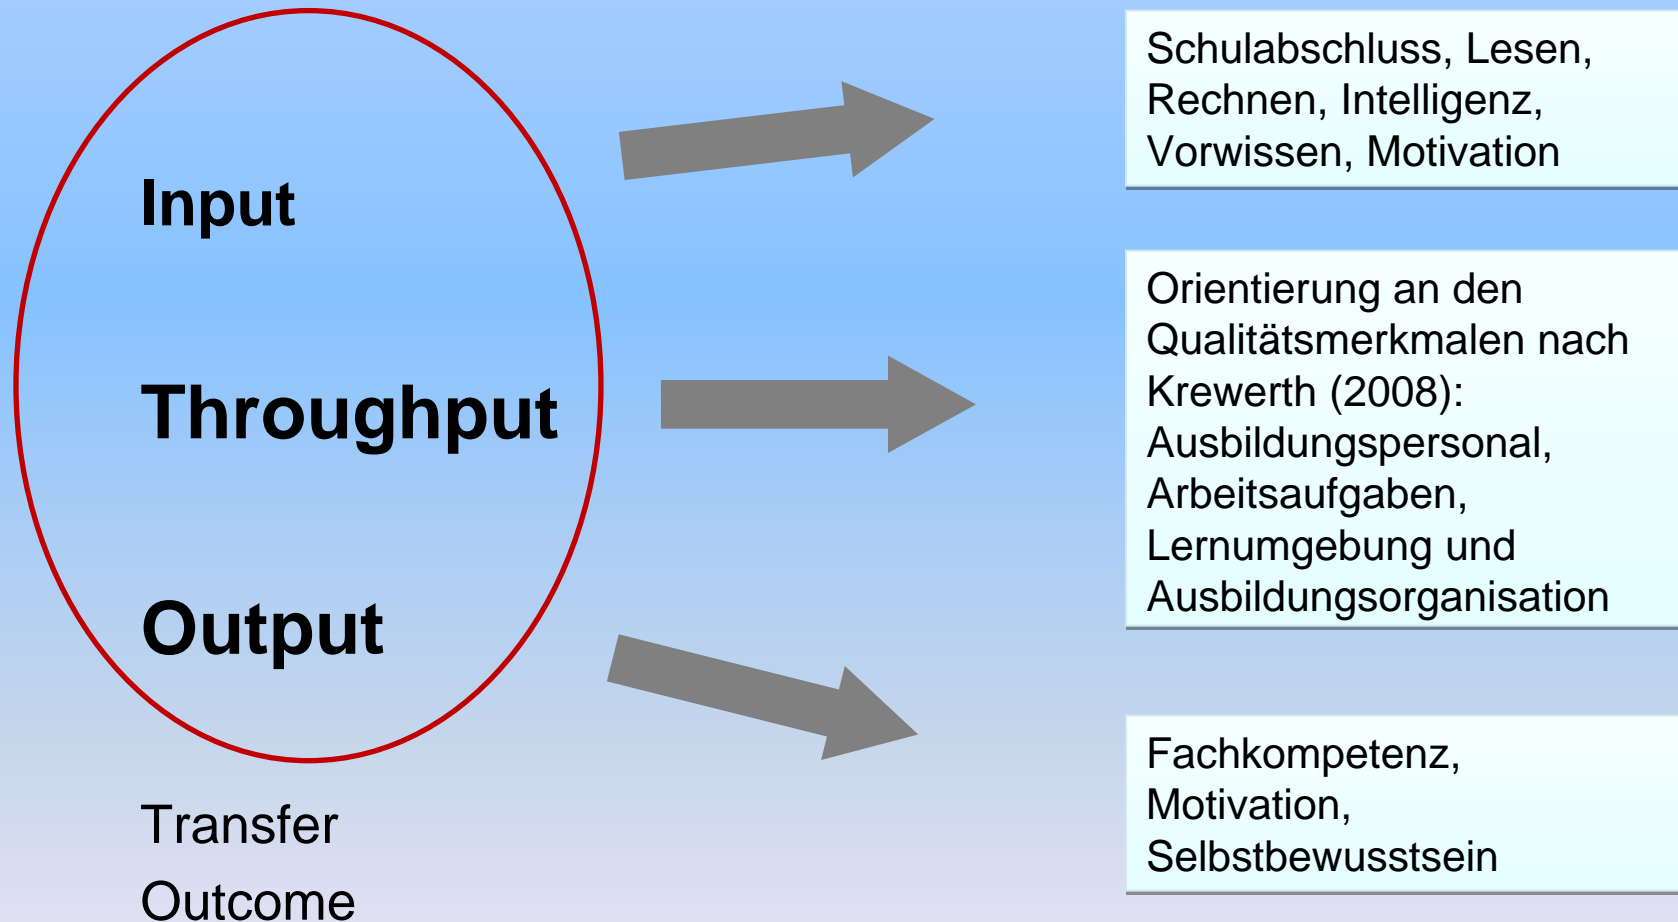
Input

Throughput

Output

Transfer

Outcome

Schulabschluss, Lesen, Rechnen, Intelligenz, Vorwissen, Motivation

Orientierung an den Qualitätsmerkmalen nach Krewerth (2008): Ausbildungspersonal, Arbeitsaufgaben, Lernumgebung und Ausbildungsorganisation

Fachkompetenz, Motivation, Selbstbewusstsein